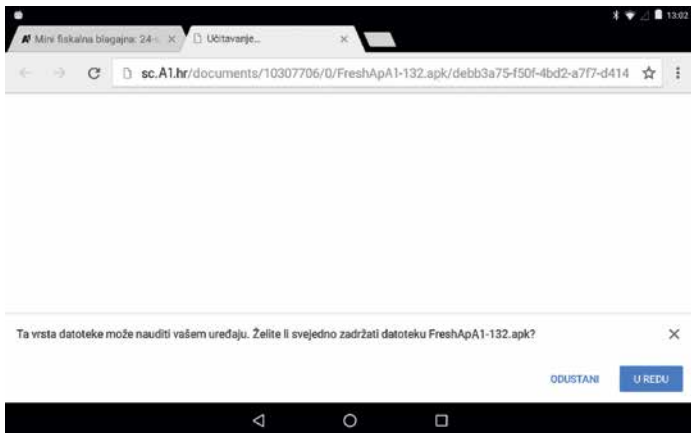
13:02

Mini fiskalna blagajna: 24- ×
Učitavanje... ×

sc.A1.hr/documents/10307706/0/FreshApA1-132.apk/debb3a75-f50f-4bd2-a7f7-d414

Ta vrsta datoteke može nauditi vašem uređaju. Želite li svejedno zadržati datoteku FreshApA1-132.apk?

×

ODUSTANI
U REDU